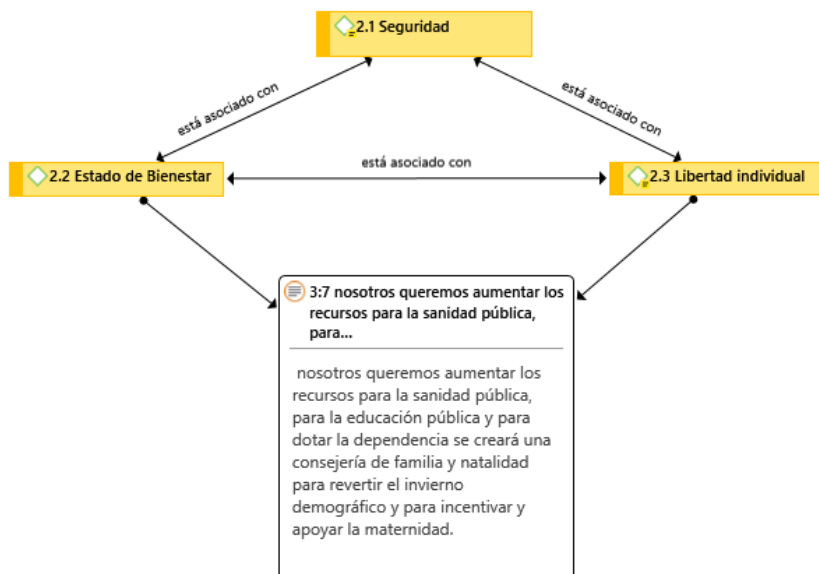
2.1 Seguridad

está asociado con

está asociado con

2.2 Estado de Bienestar

está asociado con

2.3 Libertad individual

3:7 nosotros queremos aumentar los recursos para la sanidad pública, para...

nosotros queremos aumentar los recursos para la sanidad pública, para la educación pública y para dotar la dependencia se creará una consejería de familia y natalidad para revertir el invierno demográfico y para incentivar y apoyar la maternidad.